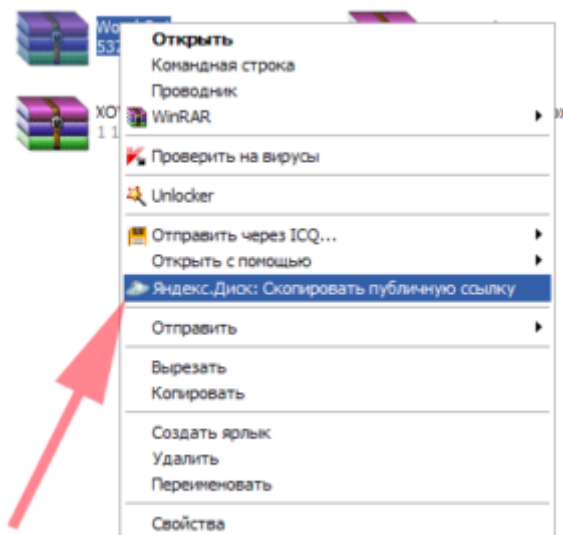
Wo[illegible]
53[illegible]

XO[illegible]
1 1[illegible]

Открыть
Командная строка
Проводник
WinRAR
Проверить на вирусы
Unlocker
Отправить через ICQ...
Открыть с помощью
Яндекс.Диск: Скопировать публичную ссылку
Отправить
Вырезать
Копировать
Создать ярлык
Удалить
Переименовать
Свойства